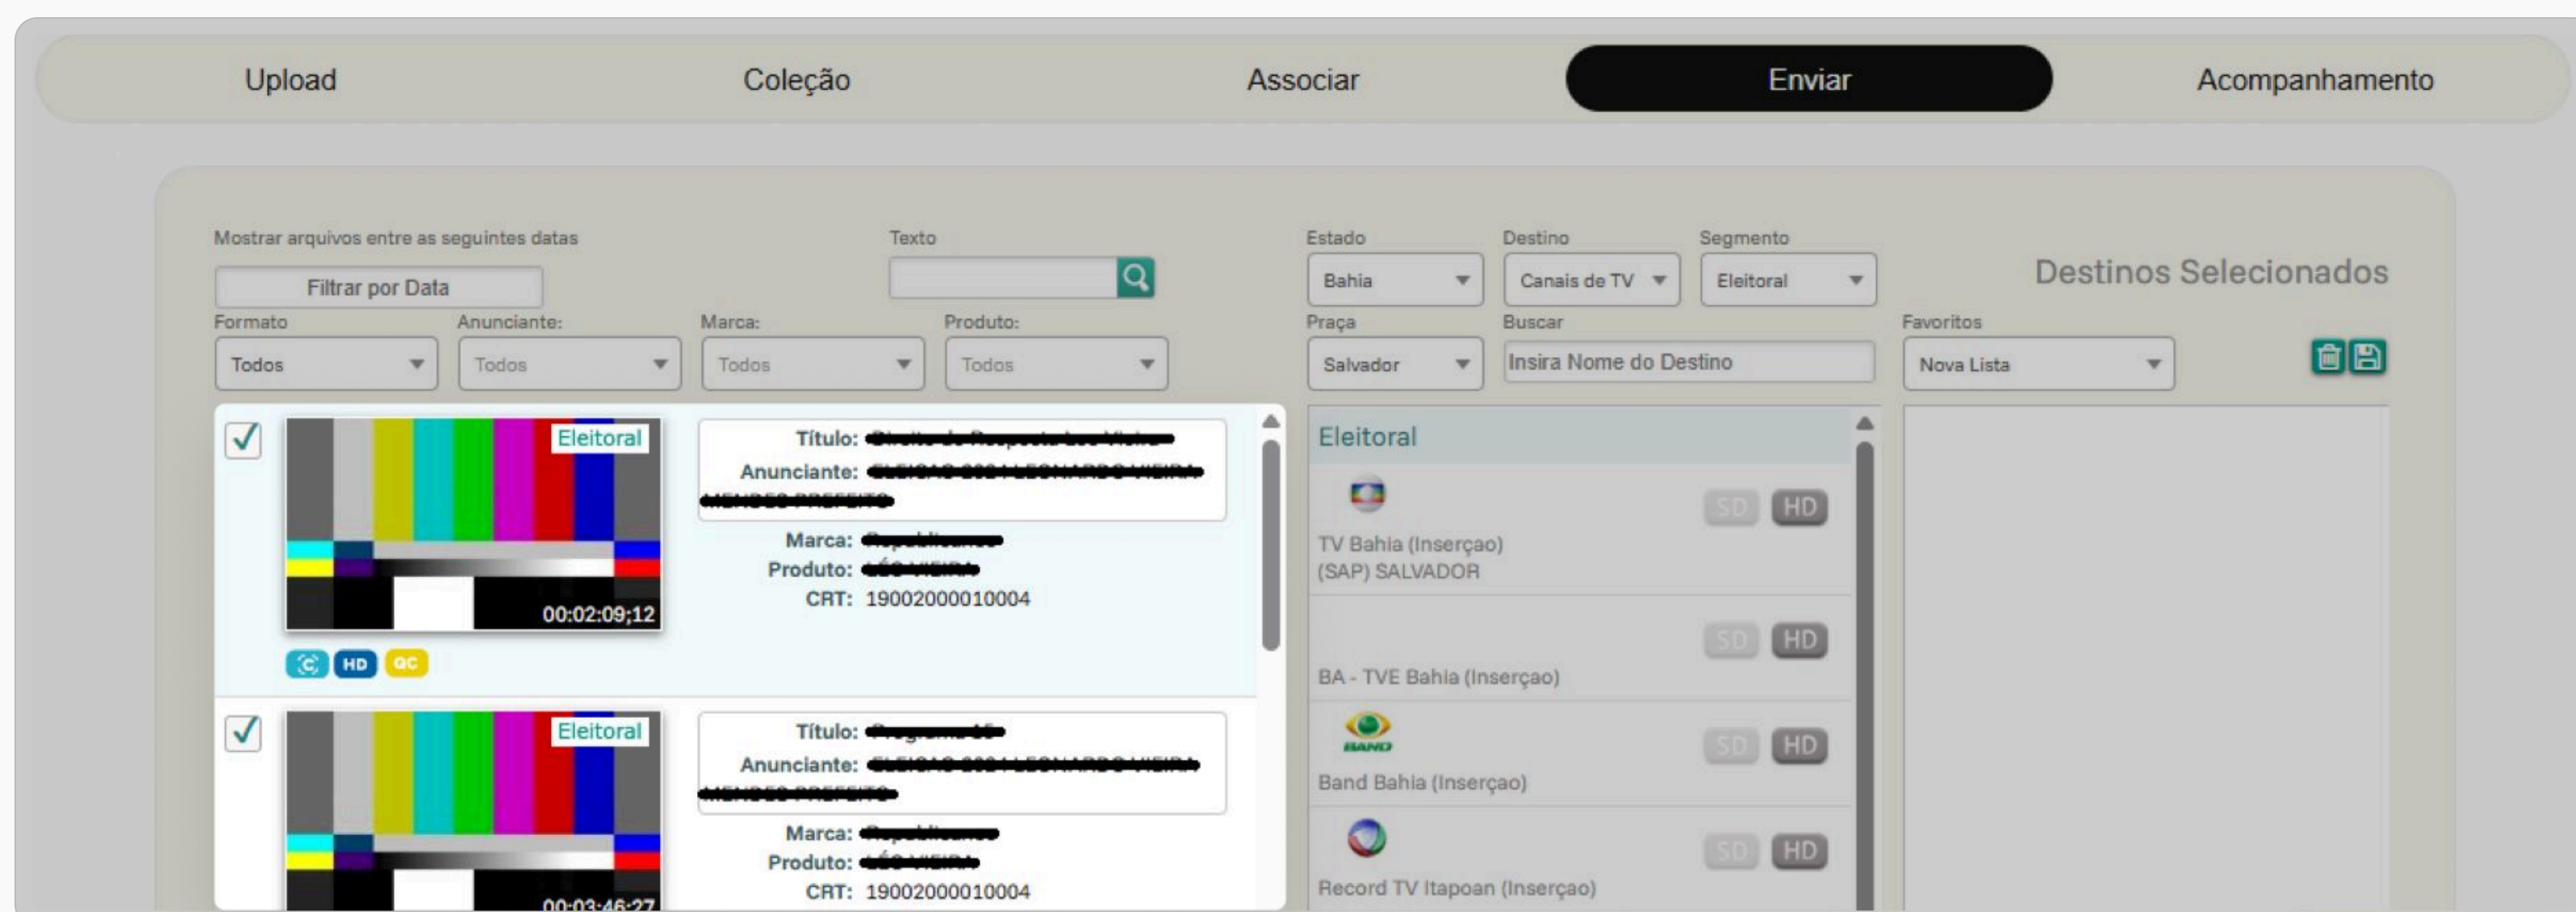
Upload Coleção Associar Enviar Acompanhamento

Mostrar arquivos entre as seguintes datas

Filtrar por Data

Texto

Estado
Bahia

Destino
Canais de TV

Segmento
Eleitoral

Destinos Selecionados

Formato
Todos

Anunciante:
Todos

Marca:
Todos

Produto:
Todos

Praça
Salvador

Buscar
Insira Nome do Destino

Favoritos
Nova Lista

Eleitoral
00:02:09;12
Título: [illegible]
Anunciante: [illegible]
Marca: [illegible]
Produto: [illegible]
CRT: 19002000010004

HD QC

Eleitoral

Título: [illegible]
Anunciante: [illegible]
Marca: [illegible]
Produto: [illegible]
CRT: 19002000010004

Eleitoral
SD HD
TV Bahia (Inserçao) (SAP) SALVADOR
SD HD
BA - TVE Bahia (Inserçao)
SD HD
Band Bahia (Inserçao)
SD HD
Record TV Itapoan (Inserçao)